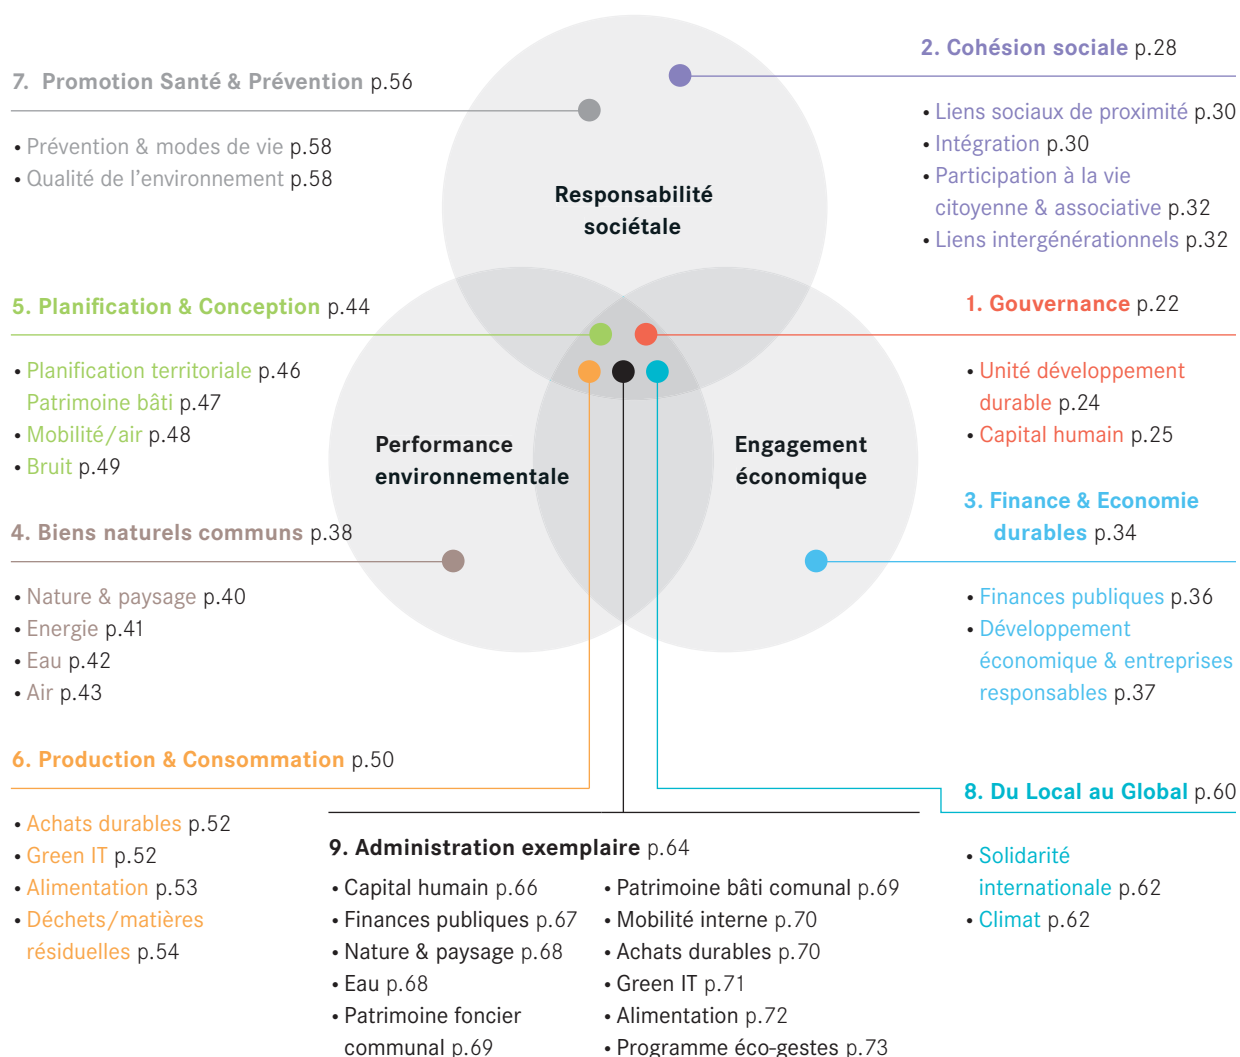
7. Promotion Santé & Prévention p.56

• Prévention & modes de vie p.58
• Qualité de l'environnement p.58

Responsabilité sociétale

2. Cohésion sociale p.28

• Liens sociaux de proximité p.30
• Intégration p.30
• Participation à la vie citoyenne & associative p.32
• Liens intergénérationnels p.32

5. Planification & Conception p.44

• Planification territoriale p.46 Patrimoine bâti p.47
• Mobilité/air p.48
• Bruit p.49

1. Gouvernance p.22

• Unité développement durable p.24
• Capital humain p.25

Performance environnementale

Engagement économique

3. Finance & Economie durables p.34

4. Biens naturels communs p.38

• Nature & paysage p.40
• Energie p.41
• Eau p.42
• Air p.43

• Finances publiques p.36
• Développement économique & entreprises responsables p.37

6. Production & Consommation p.50

8. Du Local au Global p.60

• Achats durables p.52
• Green IT p.52
• Alimentation p.53
• Déchets/matières résiduelles p.54

9. Administration exemplaire p.64

• Capital humain p.66
• Finances publiques p.67
• Nature & paysage p.68
• Eau p.68
• Patrimoine foncier communal p.69

• Patrimoine bâti comunal p.69
• Mobilité interne p.70
• Achats durables p.70
• Green IT p.71
• Alimentation p.72
• Programme éco-gestes p.73

• Solidarité internationale p.62
• Climat p.62